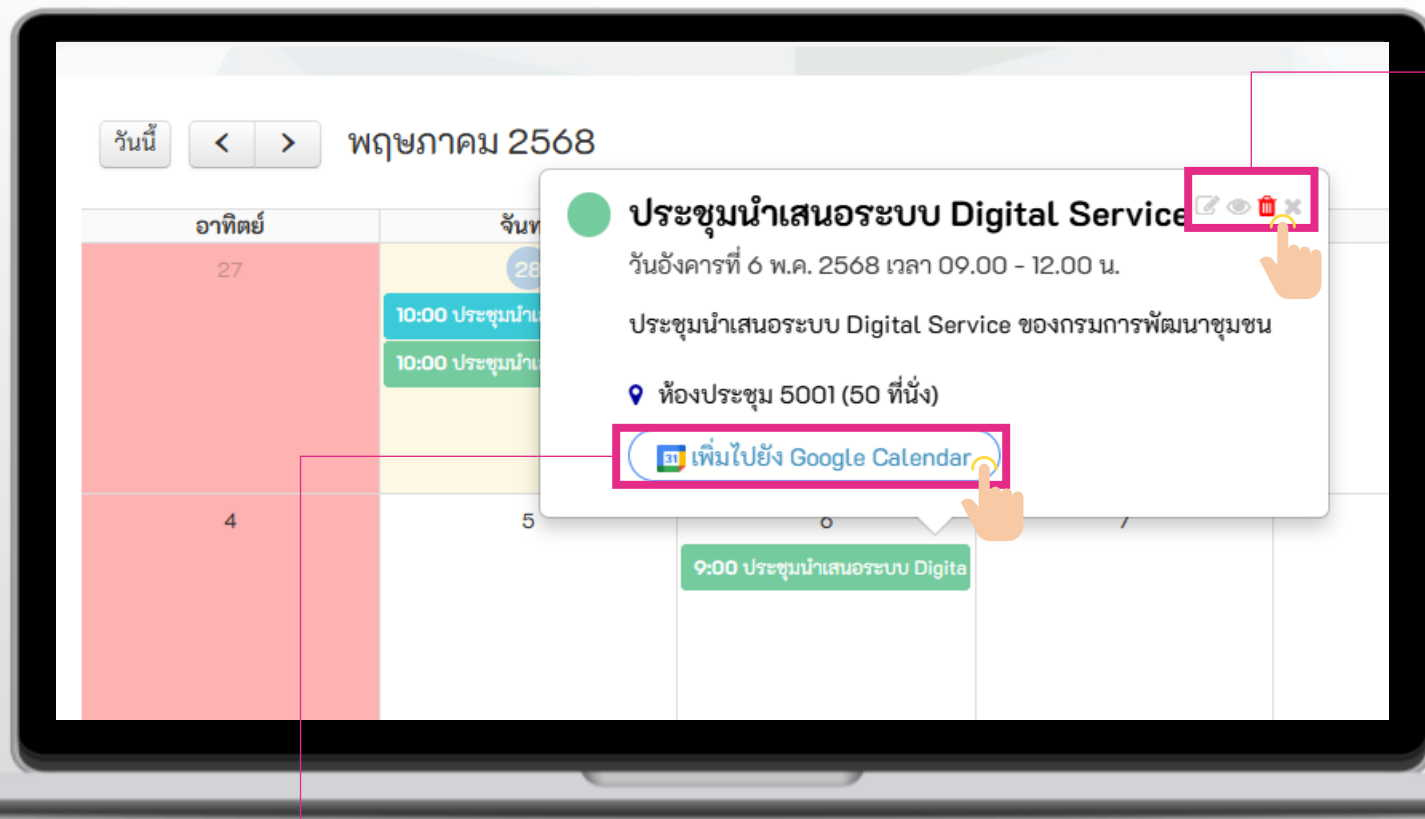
วันนี้ < >
พฤษภาคม 2568

| อาทิตย์ | จันท |
|---|---|
| 27 | 28 |

10:00 ประชุมนำเ
10:00 ประชุมนำเ

ประชุมนำเสนอระบบ Digital Service

วันอังคารที่ 6 พ.ค. 2568 เวลา 09.00 - 12.00 น.

ประชุมนำเสนอระบบ Digital Service ของกรมการพัฒนาชุมชน

ห้องประชุม 5001 (50 ที่นั่ง)

31 เพิ่มไปยัง Google Calendar

4
5
6
7

9:00 ประชุมนำเสนอระบบ Digita